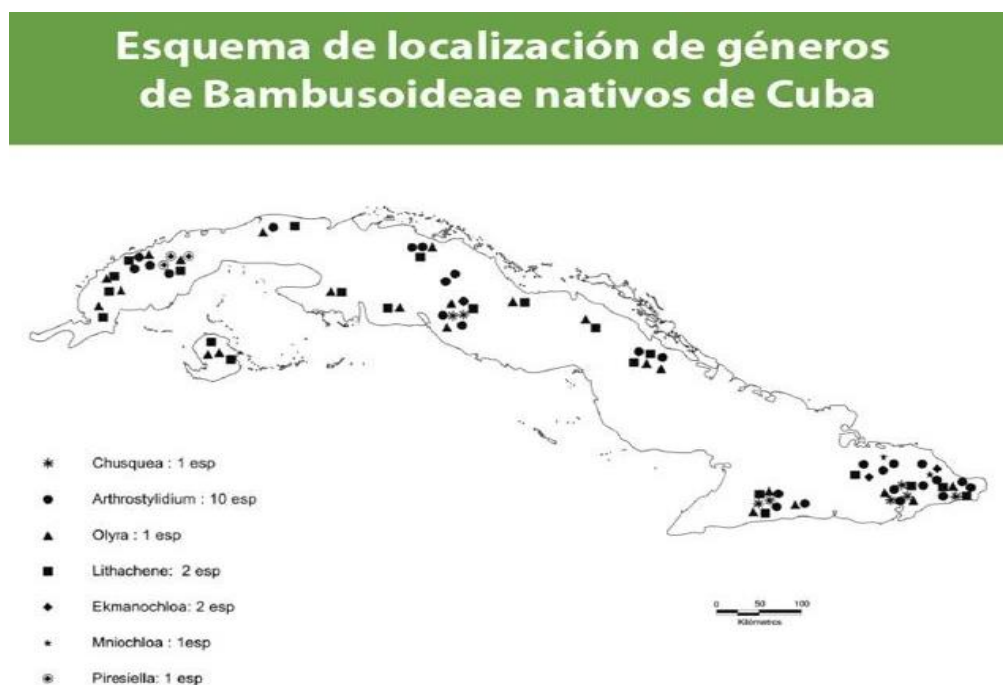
Esquema de localización de géneros de Bambusoideae nativos de Cuba

Chusquea : 1 esp

Arthrostylidium : 10 esp

Olyra : 1 esp

Lithachene: 2 esp

Ekmanochloa: 2 esp

Mniochloa : 1esp

Piresiella: 1 esp

0 50 100
Kilómetros